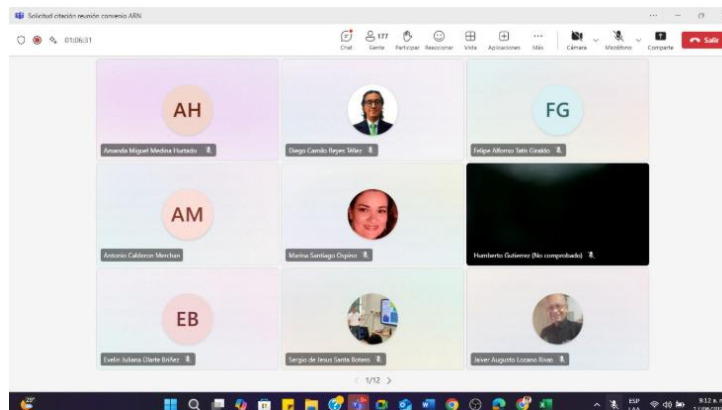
Solicitud citación reunión convenio ARN

01:06:31

Chat Gente 177 Participar Reaccionar Vista Aplicaciones Más Cámara Micrófono Compartir Salir

AH
Amanda Miguel Medina Hurtado

Diego Camilo Reyes Téllez

FG
Felipe Alfonso Soto Giraldo

AM
Antonio Calderon Merchan

Marina Santiago Ospino

Humberto Gutierrez (No comprobado)

EB
Evelin Juliana Olarte Briñez

Sergio de Jesus Santa Botero

Javer Augusto Lozano Rivas

1/12

ESP LAA 9:12 a. m.